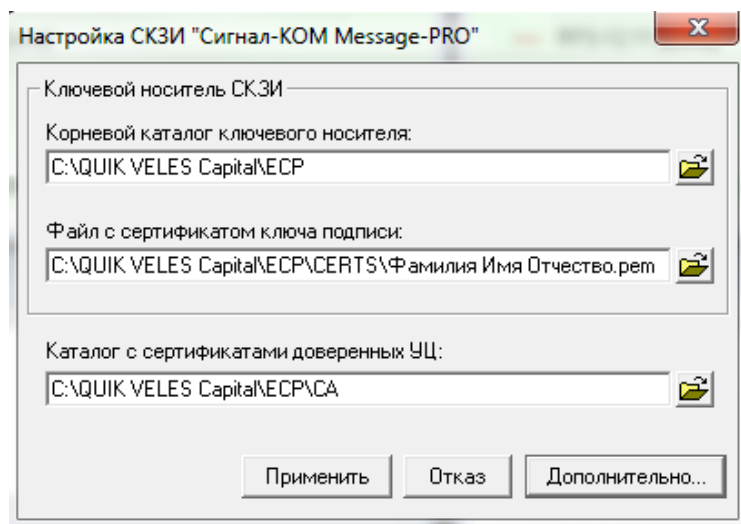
Настройка СКЗИ "Сигнал-КОМ Message-PRO"

Ключевой носитель СКЗИ

Корневой каталог ключевого носителя:

C:\QUIK VELES Capital\ECP

Файл с сертификатом ключа подписи:

C:\QUIK VELES Capital\ECP\CERTS\Фамилия Имя Отчество.pem

Каталог с сертификатами доверенных УЦ:

C:\QUIK VELES Capital\ECP\CA

Применить

Отказ

Дополнительно...